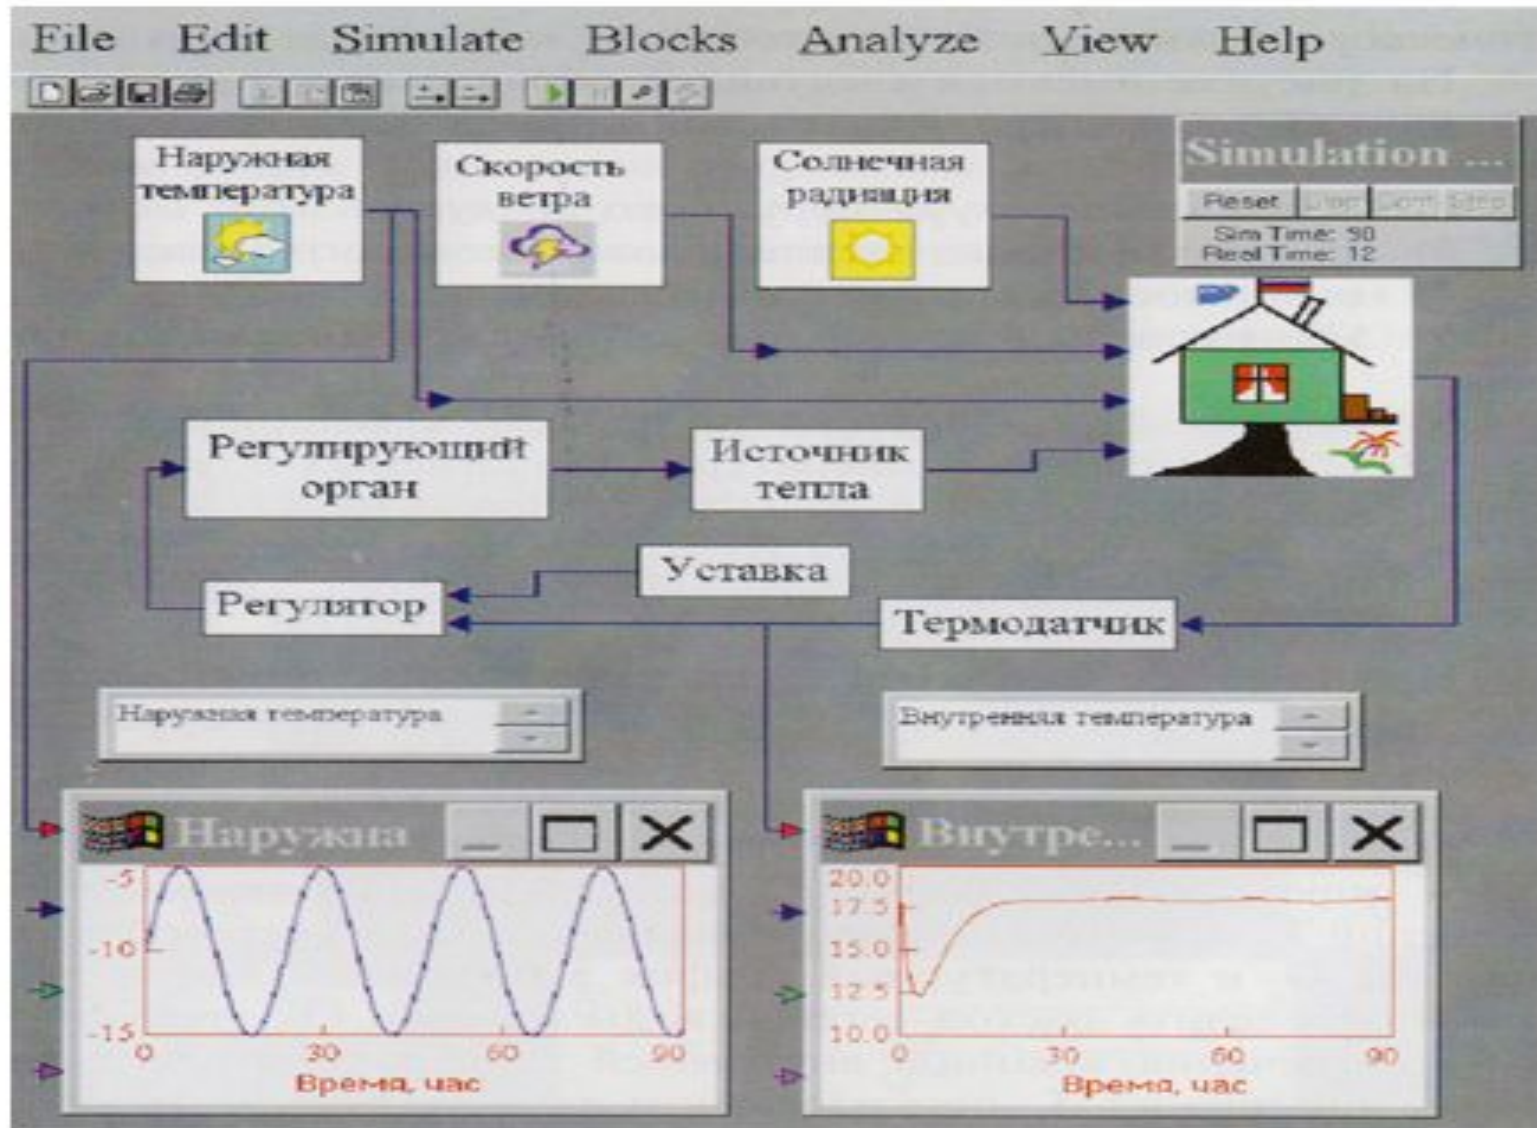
File Edit Simulate Blocks Analyze View Help

Наружная температура

Скорость ветра

Солнечная радиация

Simulation ...

Reset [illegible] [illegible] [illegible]

Sim Time: 90
Real Time: 12

Регулирующий орган

Источник тепла

Уставка

Регулятор

Термодатчик

Наружная температура

Внутренняя температура

Наружна

-5
-10
-15
0 30 60 90
Время, час

Внутре...

20.0
17.5
15.0
12.5
10.0
0 30 60 90
Время, час